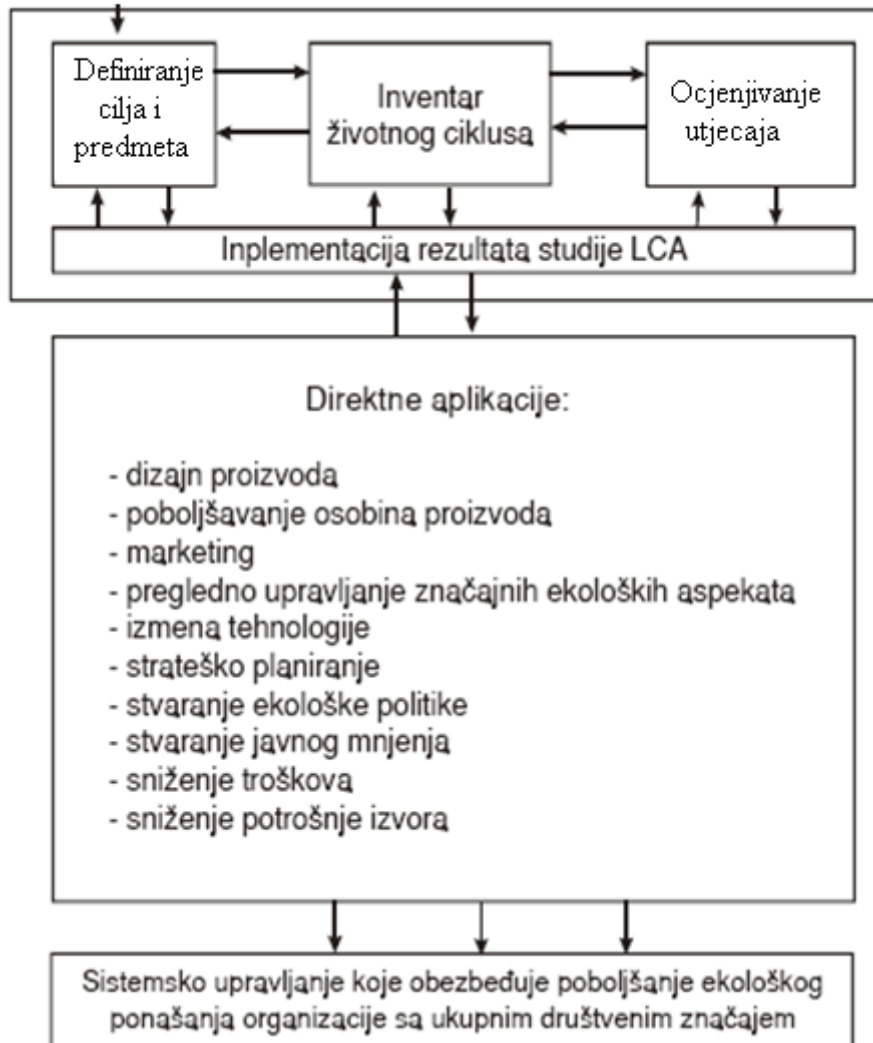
Definiranje cilja i predmeta

Inventar životnog ciklusa

Ocjenjivanje utjecaja

Inplementacija rezultata studije LCA

Direktne aplikacije:

- dizajn proizvoda
- poboljšavanje osobina proizvoda
- marketing
- pregledno upravljanje značajnih ekoloških aspekata
- izmena tehnologije
- strateško planiranje
- stvaranje ekološke politike
- stvaranje javnog mnjenja
- sniženje troškova
- sniženje potrošnje izvora

Sistemsko upravljanje koje obezbeđuje poboljšanje ekološkog ponašanja organizacije sa ukupnim društvenim značajem